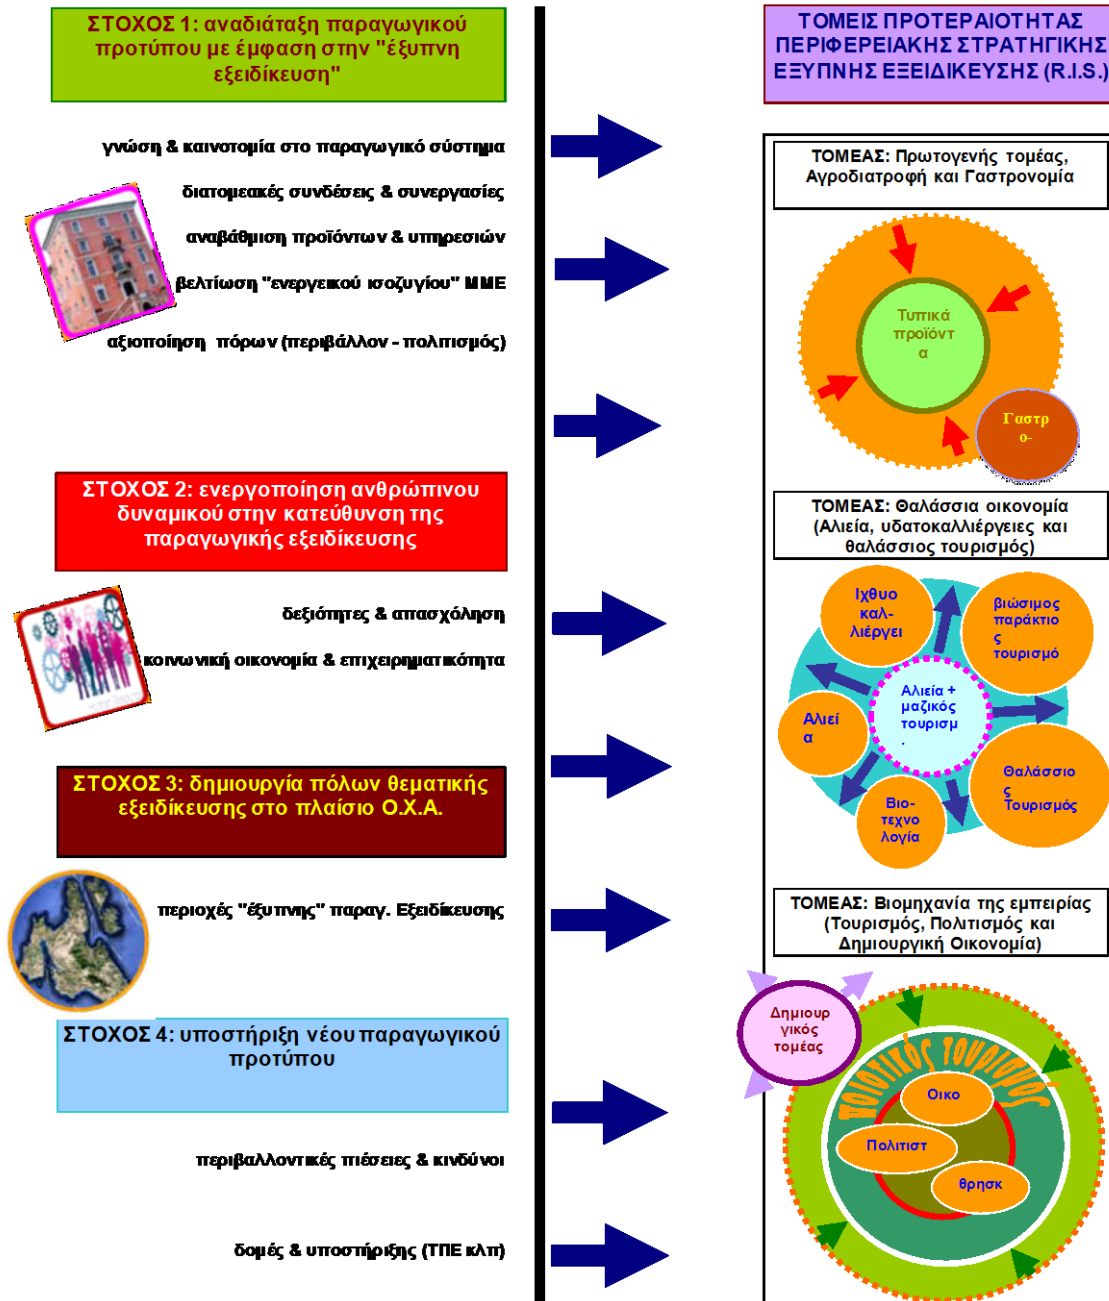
ΣΤΟΧΟΣ 1: αναδιάταξη παραγωγικού προτύπου με έμφαση στην "έξυπνη εξειδίκευση"

γνώση & καινοτομία στο παραγωγικό σύστημα

διατομεακές συνδέσεις & συνεργασίες

αναβάθμιση προϊόντων & υπηρεσιών

βελτίωση "ενεργειακού ισοζυγίου" ΜΜΕ

αξιοποίηση πόρων (περιβάλλον - πολιτισμός)

ΣΤΟΧΟΣ 2: ενεργοποίηση ανθρώπινου δυναμικού στην κατεύθυνση της παραγωγικής εξειδίκευσης

δεξιότητες & απασχόληση

κοινωνική οικονομία & επιχειρηματικότητα

ΣΤΟΧΟΣ 3: δημιουργία πόλων θεματικής εξειδίκευσης στο πλαίσιο Ο.Χ.Α.

περιοχές "έξυπνης" παραγ. Εξειδίκευσης

ΣΤΟΧΟΣ 4: υποστήριξη νέου παραγωγικού προτύπου

περιβαλλοντικές πιέσεις & κινδύνοι

δομές & υποστήριξης (ΤΠΕ κλπ)

ΤΟΜΕΙΣ ΠΡΟΤΕΡΑΙΟΤΗΤΑΣ ΠΕΡΙΦΕΡΕΙΑΚΗΣ ΣΤΡΑΤΗΓΙΚΗΣ ΕΞΥΠΝΗΣ ΕΞΕΙΔΙΚΕΥΣΗΣ (R.I.S.)

ΤΟΜΕΑΣ: Πρωτογενής τομέας, Αγροδιατροφή και Γαστρονομία

Τυπικά προϊόντ α

Γαστρ ο-

ΤΟΜΕΑΣ: Θαλάσσια οικονομία (Αλιεία, υδατοκαλλιέργειες και θαλάσσιος τουρισμός)

Ιχθυο καλ-λιέργει

βιώσιμος παράκτιο ς τουρισμό

Αλιεία + μαζικός τουρισμ .

Αλιεί α

Θαλάσσιο ς Τουρισμός

Βιο-τεχνο λογία

ΤΟΜΕΑΣ: Βιομηχανία της εμπειρίας (Τουρισμός, Πολιτισμός και Δημιουργική Οικονομία)

Δημιουρ γικός τομέας

ΠΟΙΟΤΙΚΟΣ ΤΟΥΡΙΣΜΟΣ

Οικο

Πολιτιστ

θρησκ